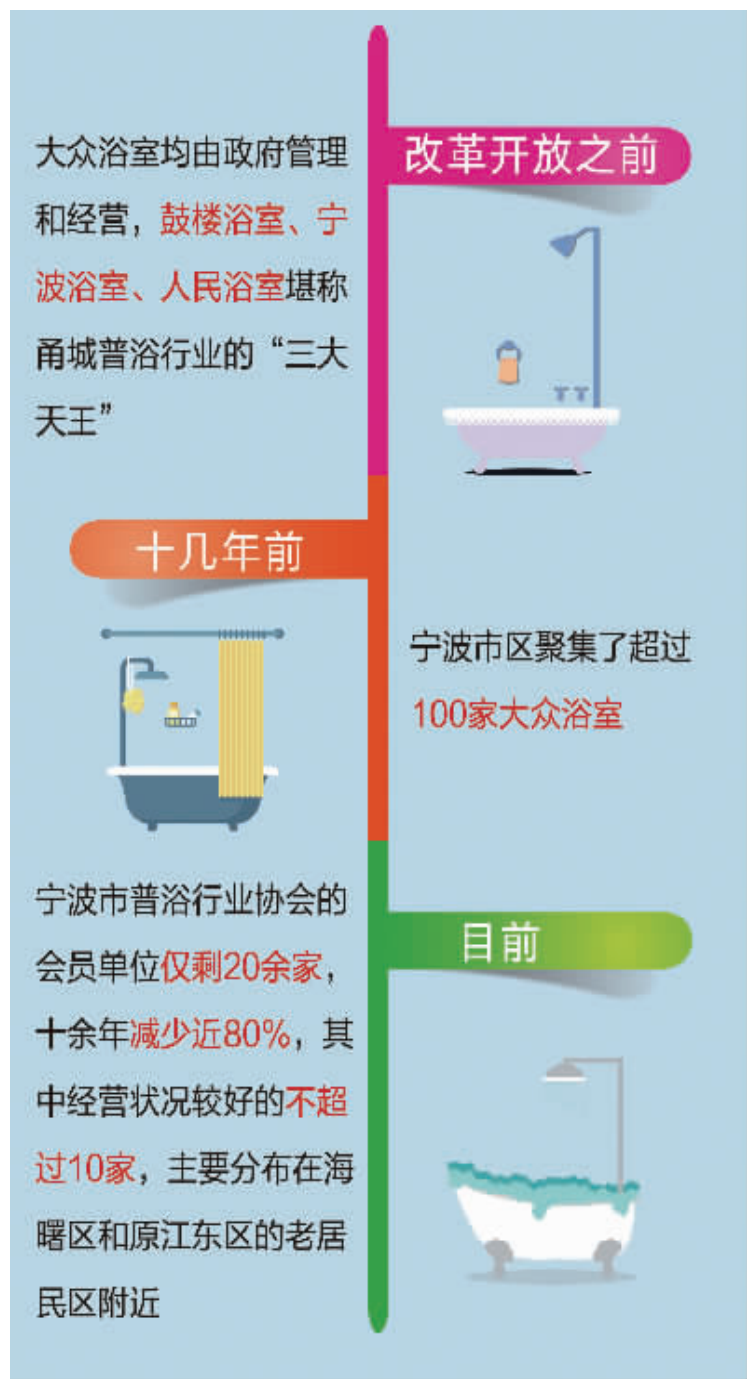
改革开放之前

大众浴室均由政府管理和经营，鼓楼浴室、宁波浴室、人民浴室堪称甬城普浴行业的“三大天王”

十几年前

宁波市区聚集了超过100家大众浴室

目前

宁波市普浴行业协会的会员单位仅剩20余家，十余年减少近80%，其中经营状况较好的不超过10家，主要分布在海曙区和原江东区的老居民区附近